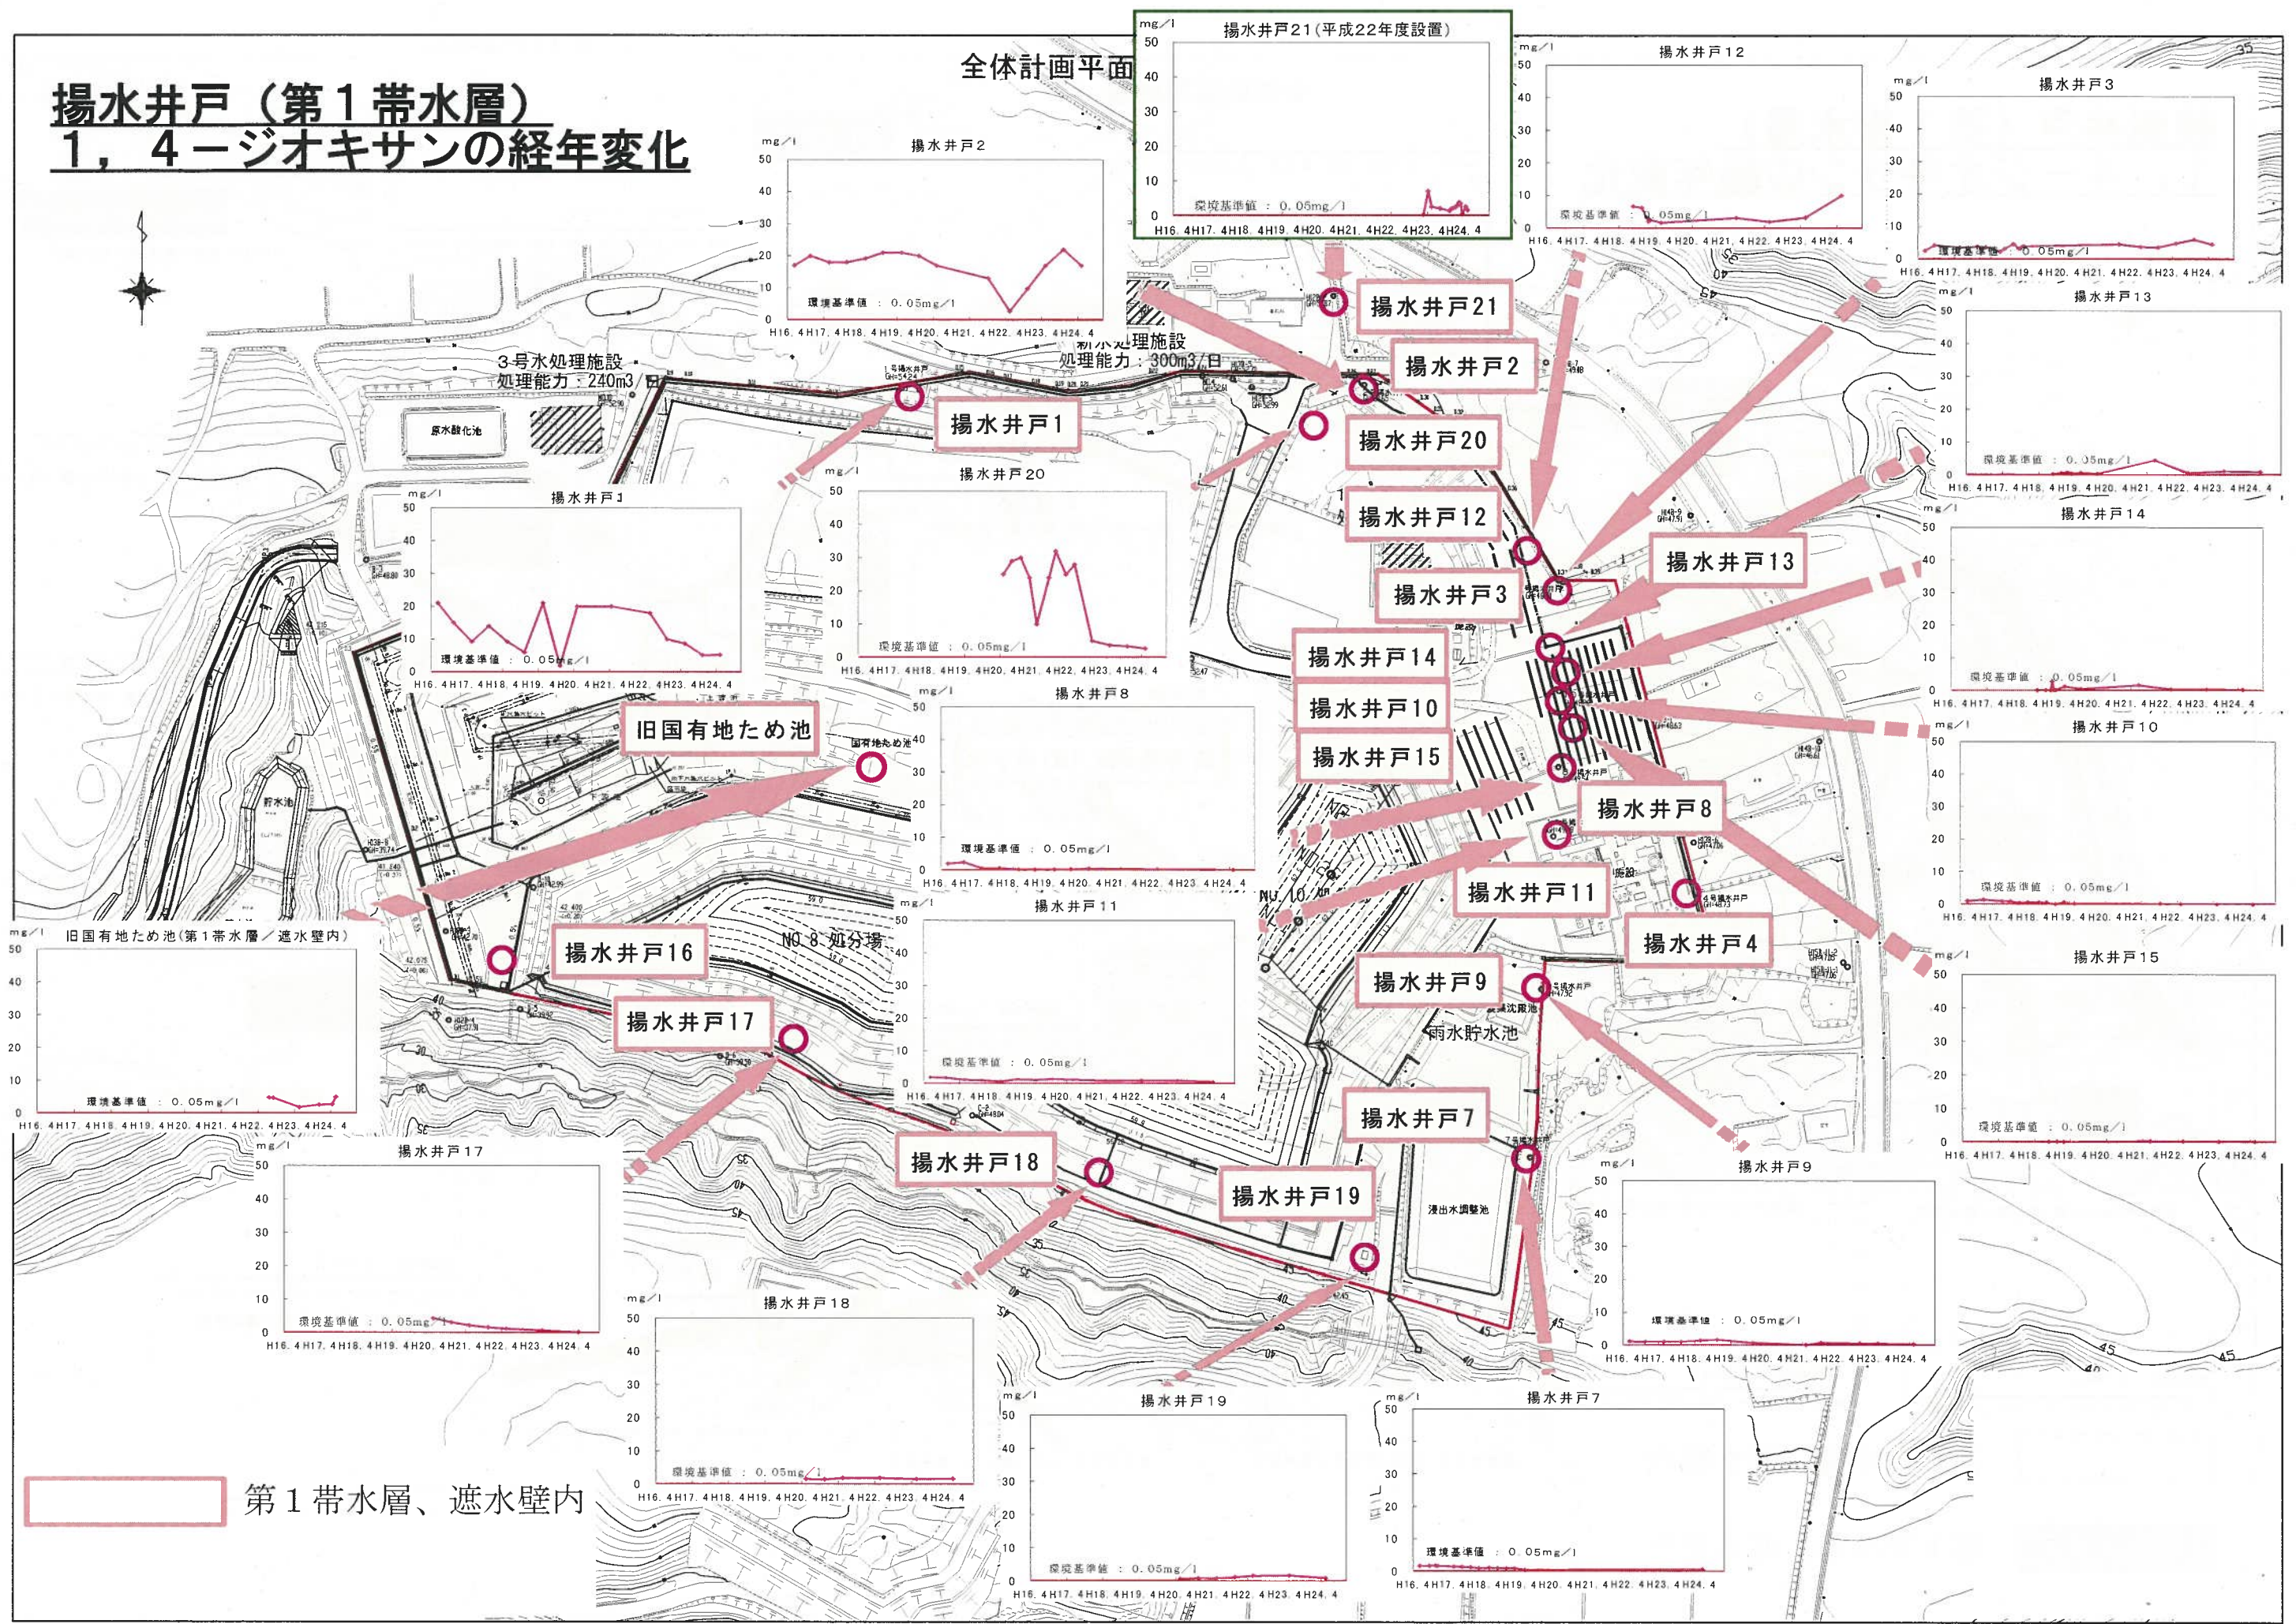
揚水井戸（第１帯水層）
１，４－ジオキサンの経年変化

全体計画平面

揚水井戸21（平成22年度設置）
mg/l 50 40 30 20 10 0
環境基準値 ： 0.05mg/l
H16.4 H17.4 H18.4 H19.4 H20.4 H21.4 H22.4 H23.4 H24.4

揚水井戸12
mg/l 50 40 30 20 10 0
環境基準値 ： 0.05mg/l
H16.4 H17.4 H18.4 H19.4 H20.4 H21.4 H22.4 H23.4 H24.4

揚水井戸3
mg/l 50 40 30 20 10 0
環境基準値 ： 0.05mg/l
H16.4 H17.4 H18.4 H19.4 H20.4 H21.4 H22.4 H23.4 H24.4

揚水井戸2
mg/l 50 40 30 20 10 0
環境基準値 ： 0.05mg/l
H16.4 H17.4 H18.4 H19.4 H20.4 H21.4 H22.4 H23.4 H24.4

揚水井戸13
mg/l 50 40 30 20 10 0
環境基準値 ： 0.05mg/l
H16.4 H17.4 H18.4 H19.4 H20.4 H21.4 H22.4 H23.4 H24.4

3号水処理施設
処理能力：240m3/日

新水処理施設
処理能力：300m3/日

原水酸化池

揚水井戸21
揚水井戸2
揚水井戸1
揚水井戸20
揚水井戸12
揚水井戸13
揚水井戸3
揚水井戸14
揚水井戸10
揚水井戸15
揚水井戸8
揚水井戸11
揚水井戸4
揚水井戸9
揚水井戸7
揚水井戸16
揚水井戸17
揚水井戸18
揚水井戸19
旧国有地ため池

揚水井戸1
mg/l 50 40 30 20 10 0
環境基準値 ： 0.05mg/l
H16.4 H17.4 H18.4 H19.4 H20.4 H21.4 H22.4 H23.4 H24.4

揚水井戸20
mg/l 50 40 30 20 10 0
環境基準値 ： 0.05mg/l
H16.4 H17.4 H18.4 H19.4 H20.4 H21.4 H22.4 H23.4 H24.4

揚水井戸14
mg/l 50 40 30 20 10 0
環境基準値 ： 0.05mg/l
H16.4 H17.4 H18.4 H19.4 H20.4 H21.4 H22.4 H23.4 H24.4

揚水井戸8
mg/l 50 40 30 20 10 0
環境基準値 ： 0.05mg/l
H16.4 H17.4 H18.4 H19.4 H20.4 H21.4 H22.4 H23.4 H24.4

揚水井戸10
mg/l 50 40 30 20 10 0
環境基準値 ： 0.05mg/l
H16.4 H17.4 H18.4 H19.4 H20.4 H21.4 H22.4 H23.4 H24.4

貯水池
国有地ため池
NO.8 処分場
雨水貯水池
浸出水調整池

旧国有地ため池（第1帯水層／遮水壁内）
mg/l 50 40 30 20 10 0
環境基準値 ： 0.05mg/l
H16.4 H17.4 H18.4 H19.4 H20.4 H21.4 H22.4 H23.4 H24.4

揚水井戸11
mg/l 50 40 30 20 10 0
環境基準値 ： 0.05mg/l
H16.4 H17.4 H18.4 H19.4 H20.4 H21.4 H22.4 H23.4 H24.4

揚水井戸15
mg/l 50 40 30 20 10 0
環境基準値 ： 0.05mg/l
H16.4 H17.4 H18.4 H19.4 H20.4 H21.4 H22.4 H23.4 H24.4

揚水井戸17
mg/l 50 40 30 20 10 0
環境基準値 ： 0.05mg/l
H16.4 H17.4 H18.4 H19.4 H20.4 H21.4 H22.4 H23.4 H24.4

揚水井戸9
mg/l 50 40 30 20 10 0
環境基準値 ： 0.05mg/l
H16.4 H17.4 H18.4 H19.4 H20.4 H21.4 H22.4 H23.4 H24.4

揚水井戸18
mg/l 50 40 30 20 10 0
環境基準値 ： 0.05mg/l
H16.4 H17.4 H18.4 H19.4 H20.4 H21.4 H22.4 H23.4 H24.4

揚水井戸19
mg/l 50 40 30 20 10 0
環境基準値 ： 0.05mg/l
H16.4 H17.4 H18.4 H19.4 H20.4 H21.4 H22.4 H23.4 H24.4

揚水井戸7
mg/l 50 40 30 20 10 0
環境基準値 ： 0.05mg/l
H16.4 H17.4 H18.4 H19.4 H20.4 H21.4 H22.4 H23.4 H24.4

第１帯水層、遮水壁内